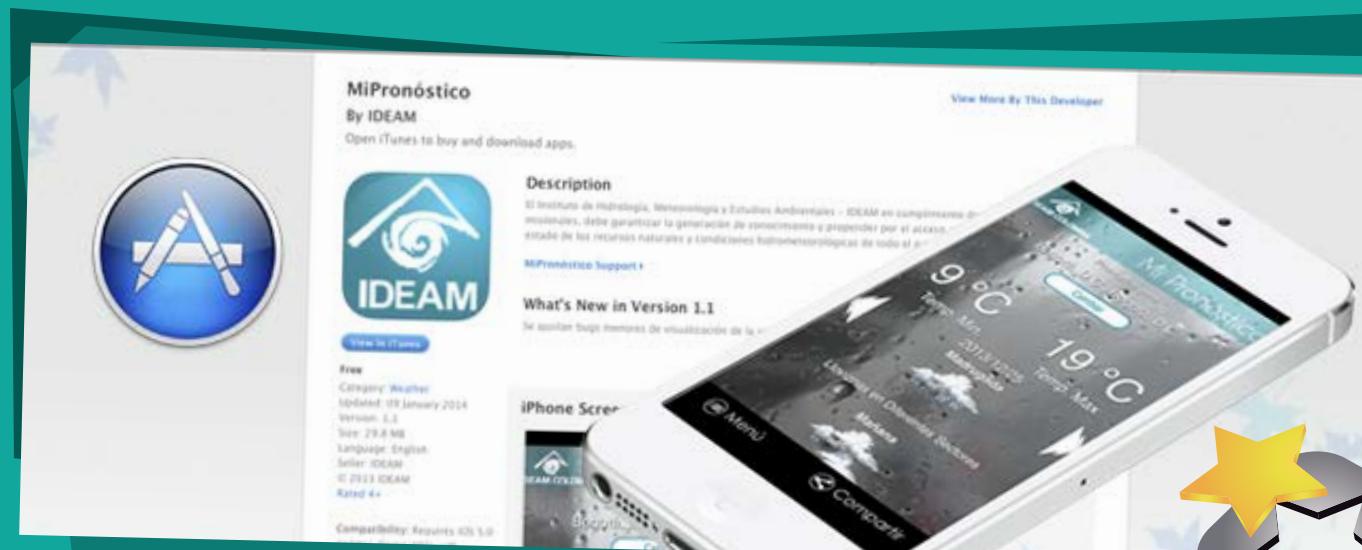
MiPronóstico

By IDEAM

Open iTunes to buy and download apps.

View More By This Developer

IDEAM

Description

El Instituto de Hidrología, Meteorología y Estudios Ambientales – IDEAM en cumplimiento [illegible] misionales, debe garantizar la generación de conocimiento y propender por el acceso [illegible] estado de los recursos naturales y condiciones hidrometeorológicas de todo el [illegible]

MiPronóstico Support ›

What's New in Version 1.1

Se ajustan bugs menores de visualización de la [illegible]

View In iTunes

Free

Category: Weather

Updated: 09 January 2014

Version: 1.1

Size: 29.8 MB

Language: English

Seller: IDEAM

© 2013 IDEAM

Rated 4+

Compatibility: Requires iOS 5.0

iPhone Scre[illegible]

Mi Pronóstico

9°C

Temp. Min.

19°C

Temp. Max

2013-12-25

Madrugada

Lluvias en Diversos Sectores

Mañana

Menú

Compartir

Bogotá